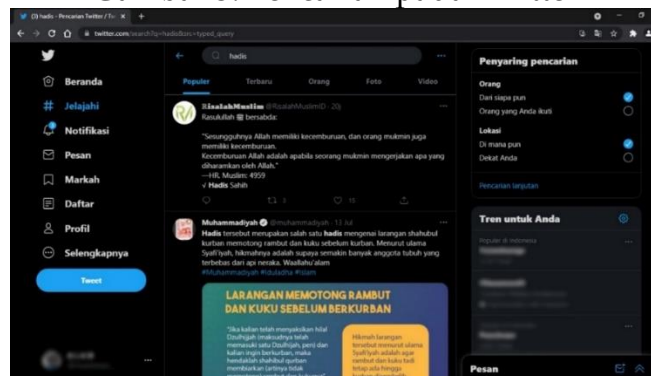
(3) hadis - Pencarian Twitter / Tw

twitter.com/search?q=hadis&src=typed_query

Beranda
Jelajahi
Notifikasi
Pesan
Markah
Daftar
Profil
Selengkapnya
Tweet

hadis

Populer
Terbaru
Orang
Foto
Video

RisalahMuslim @RisalahMuslimID · 20j
Rasulullah ﷺ bersabda:

"Sesungguhnya Allah memiliki kecemburuan, dan orang mukmin juga memiliki kecemburuan.
Kecemburuan Allah adalah apabila seorang mukmin mengerjakan apa yang diharamkan oleh Allah."
—HR. Muslim: 4959
√ Hadis Sahih

3
15

Muhammadiyah @muhammadiyah · 12 Jul
Hadis tersebut merupakan salah satu hadis mengenai larangan shahibul kurban memotong rambut dan kuku sebelum kurban. Menurut ulama Syafi'iyah, hikmahnya adalah supaya semakin banyak anggota tubuh yang terbebas dari api neraka. Wallahu'alam
#Muhammadiyah #Iduladha #Islam

LARANGAN MEMOTONG RAMBUT DAN KUKU SEBELUM BERKURBAN

"Jika kalian telah menyaksikan hilal Dzulhijjah (maksudnya telah memasuki satu Dzulhijjah, pen) dan kalian ingin berkurban, maka hendaklah shahibul qurban membiarkan (artinya tidak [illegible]

Hikmah larangan tersebut menurut ulama Syafi'iyah adalah agar rambut dan kuku tadi tetap ada hingga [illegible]

Penyaring pencarian
Orang
Dari siapa pun
Orang yang Anda ikuti
Lokasi
Di mana pun
Dekat Anda
Pencarian lanjutan

Tren untuk Anda
Populer di Indonesia
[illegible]

Pesan